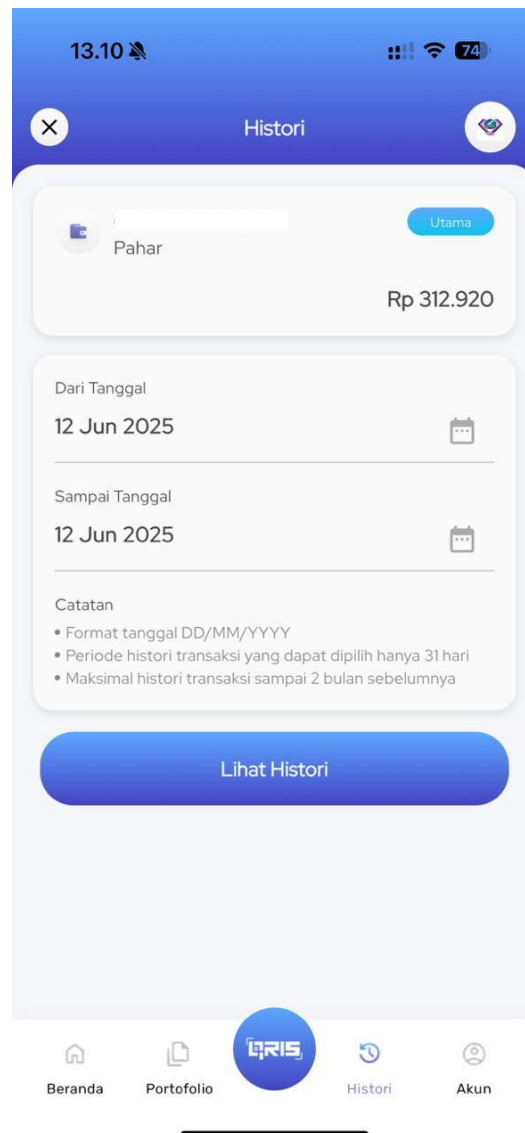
13.10

74

Histori

Utama

Pahar

Rp 312.920

Dari Tanggal

12 Jun 2025

Sampai Tanggal

12 Jun 2025

Catatan

• Format tanggal DD/MM/YYYY
• Periode histori transaksi yang dapat dipilih hanya 31 hari
• Maksimal histori transaksi sampai 2 bulan sebelumnya

Lihat Histori

Beranda

Portofolio

QRIS

Histori

Akun